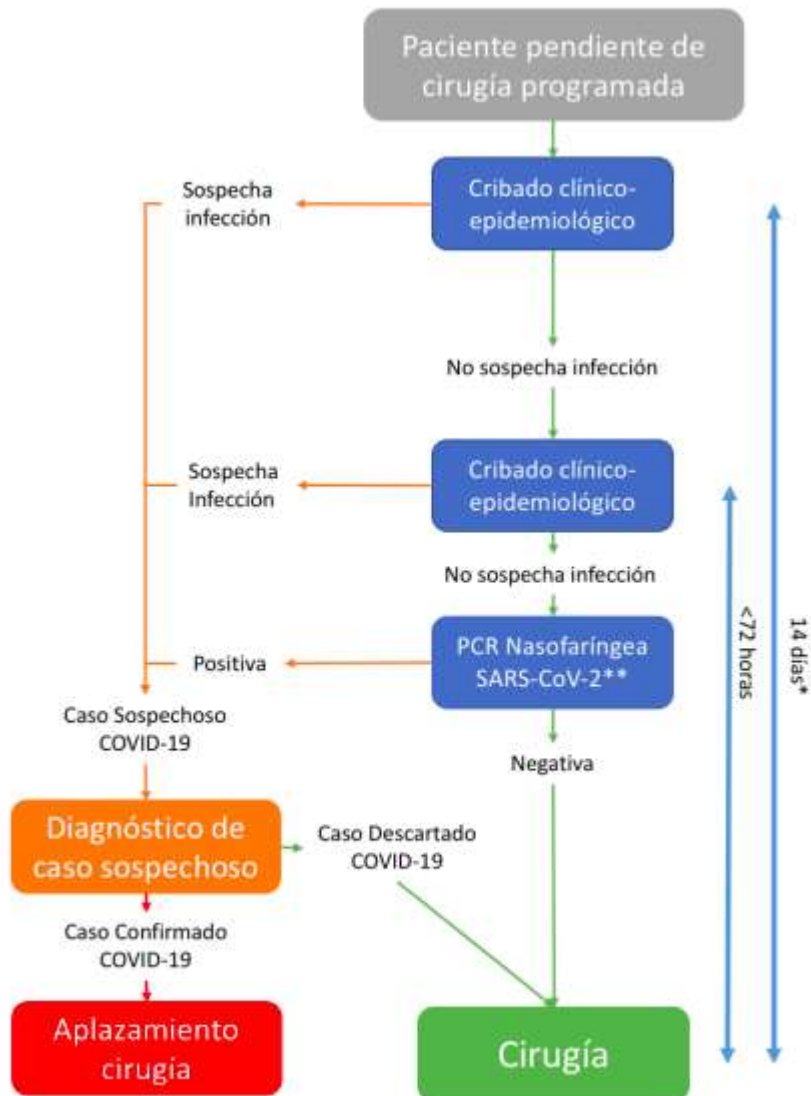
Paciente pendiente de cirugía programada

Sospecha infección

Cribado clínico-epidemiológico

No sospecha infección

Sospecha Infección

Cribado clínico-epidemiológico

No sospecha infección

Positiva

PCR Nasofaríngea SARS-CoV-2**

<72 horas

14 días*

Caso Sospechoso COVID-19

Negativa

Diagnóstico de caso sospechoso

Caso Descartado COVID-19

Caso Confirmado COVID-19

Aplazamiento cirugía

Cirugía